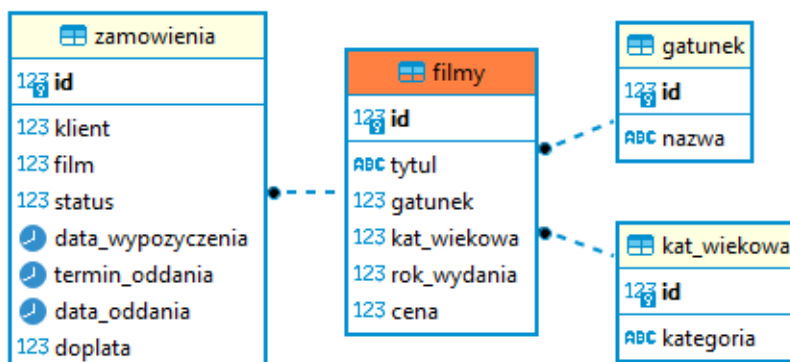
zamowienia
123 id
123 klient
123 film
123 status
data_wypozyczenia
termin_oddania
data_oddania
123 doplata

filmy
123 id
ABC tytul
123 gatunek
123 kat_wiekowa
123 rok_wydania
123 cena

gatunek
123 id
ABC nazwa

kat_wiekowa
123 id
ABC kategoria